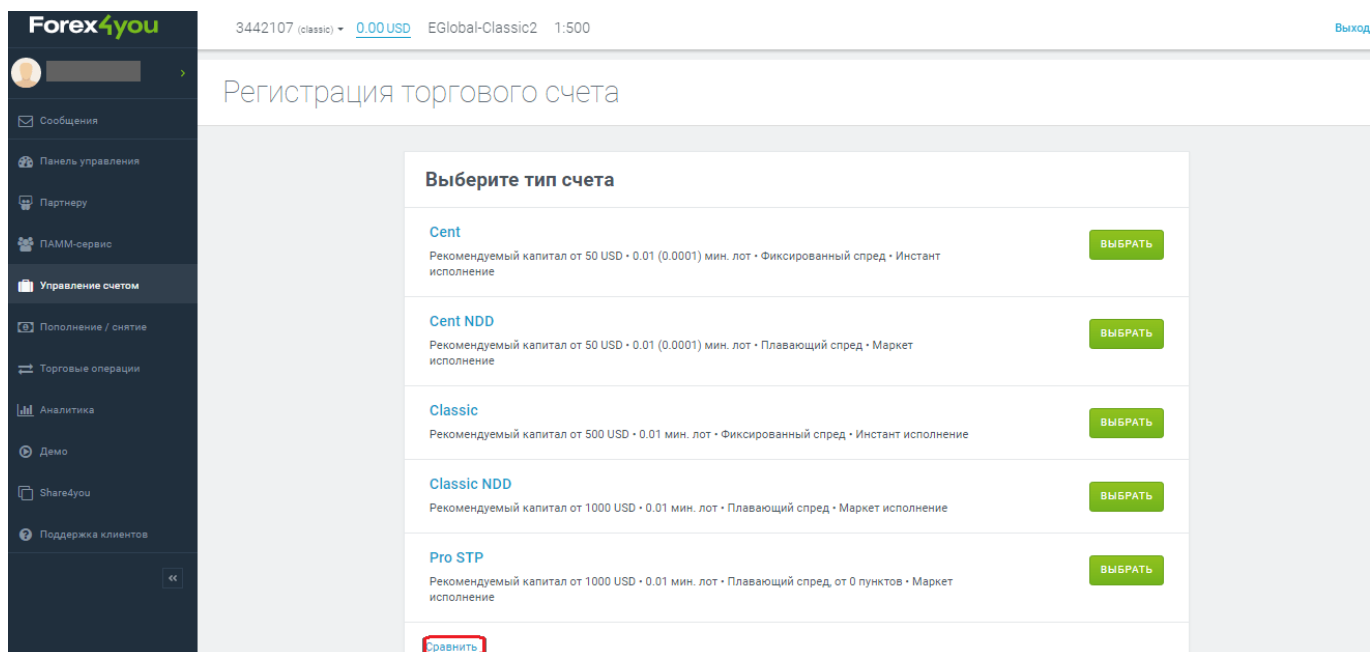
Forex4you

3442107 (classic) ▾ 0.00 USD EGlobal-Classic2 1:500

Выход

Сообщения
Панель управления
Партнеру
ПАММ-сервис
Управление счетом
Пополнение / снятие
Торговые операции
Аналитика
Демо
Share4you
Поддержка клиентов

«

Регистрация торгового счета

Выберите тип счета

Cent
Рекомендуемый капитал от 50 USD • 0.01 (0.0001) мин. лот • Фиксированный спред • Инстант исполнение
ВЫБРАТЬ

Cent NDD
Рекомендуемый капитал от 50 USD • 0.01 (0.0001) мин. лот • Плавающий спред • Маркет исполнение
ВЫБРАТЬ

Classic
Рекомендуемый капитал от 500 USD • 0.01 мин. лот • Фиксированный спред • Инстант исполнение
ВЫБРАТЬ

Classic NDD
Рекомендуемый капитал от 1000 USD • 0.01 мин. лот • Плавающий спред • Маркет исполнение
ВЫБРАТЬ

Pro STP
Рекомендуемый капитал от 1000 USD • 0.01 мин. лот • Плавающий спред, от 0 пунктов • Маркет исполнение
ВЫБРАТЬ

Сравнить